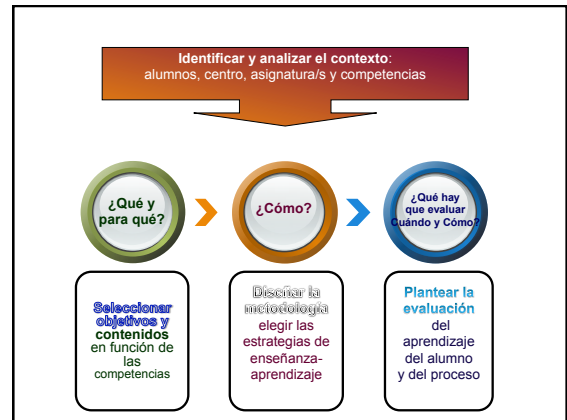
Identificar y analizar el contexto: alumnos, centro, asignatura/s y competencias

¿Qué y para qué?

¿Cómo?

¿Qué hay que evaluar Cuándo y Cómo?

Seleccionar objetivos y contenidos en función de las competencias

Diseñar la metodología elegir las estrategias de enseñanza-aprendizaje

Plantear la evaluación del aprendizaje del alumno y del proceso